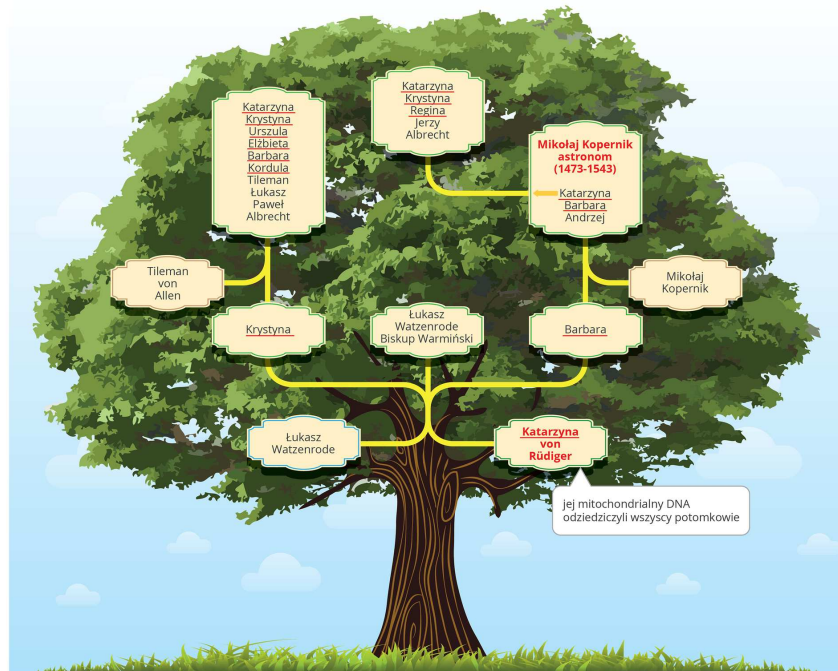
Katarzyna
Krystyna
Urszula
Elżbieta
Barbara
Kordula
Tileman
Łukasz
Paweł
Albrecht

Katarzyna
Krystyna
Regina
Jerzy
Albrecht

Mikołaj Kopernik
astronom
(1473-1543)

Katarzyna
Barbara
Andrzej

Tileman
von
Allen

Mikołaj
Kopernik

Krystyna

Łukasz
Watzenrode
Biskup Warmiński

Barbara

Łukasz
Watzenrode

Katarzyna
von
Rüdiger

jej mitochondrialny DNA odziedziczyli wszyscy potomkowie